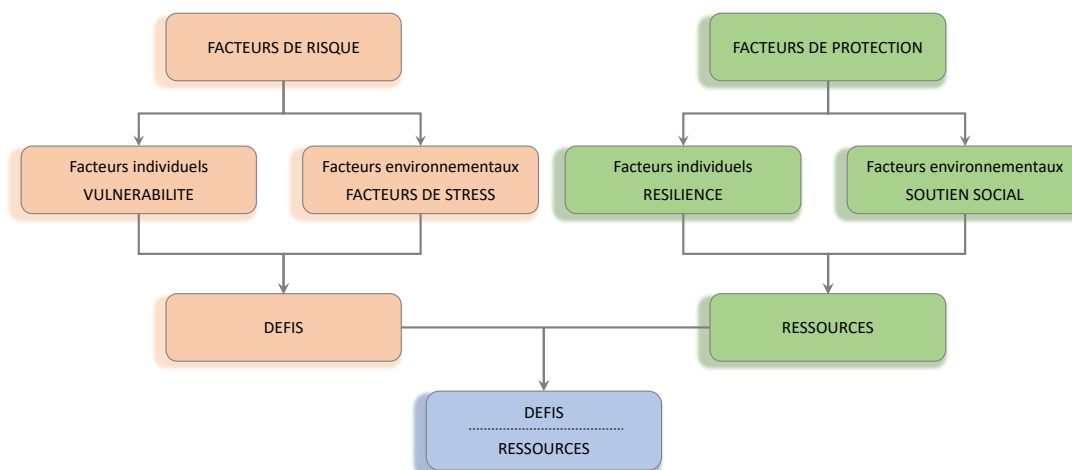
FACTEURS DE RISQUE

FACTEURS DE PROTECTION

Facteurs individuels
VULNERABILITE

Facteurs environnementaux
FACTEURS DE STRESS

Facteurs individuels
RESILIENCE

Facteurs environnementaux
SOUTIEN SOCIAL

DEFIS

RESSOURCES

DEFIS
RESSOURCES